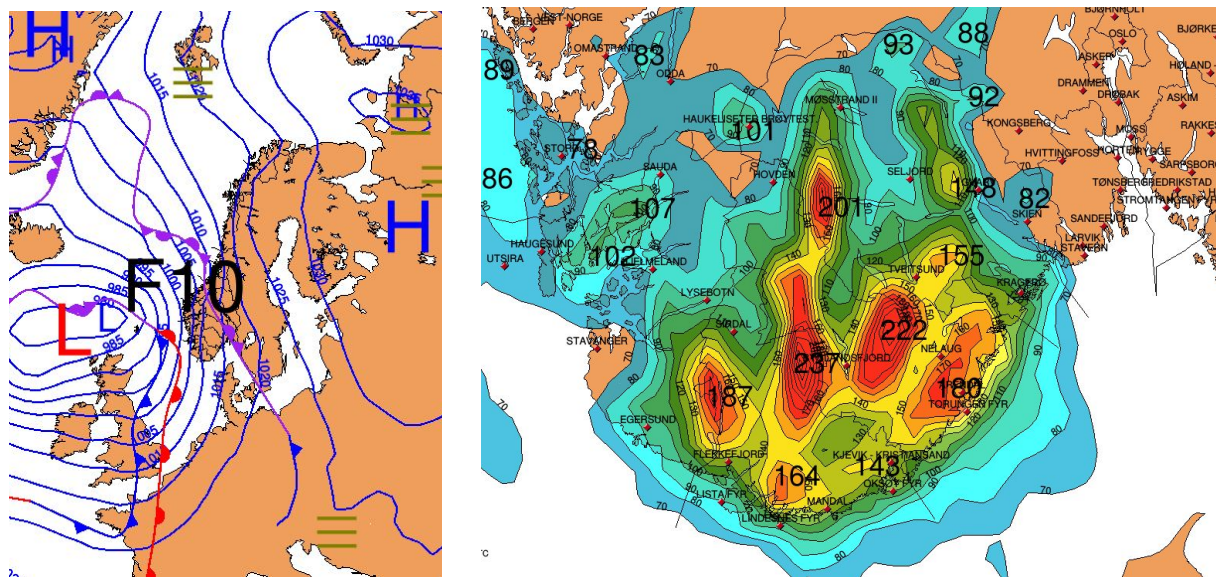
H
1030
1015
1020
H
H
1010
1005
F10
995
990
985
L
D
980
985
1025
1030
1015
1020
985
990

BERGEN
EST-NORGE
LOMASTRAND
83
ODDA
70
93
88
BJØRNHOLT
OSLO
ASKER
BJØRKE
89
MØSSTRAND II
DRAMMEN
DRØBAK
HØLAND
ASKIM
92
HAUKELISETER BRØYTEST
101
KONGSBERG
MOSS
RAKKES
STORD
78
HVITTINGFOSS
HORTEN
RYGGE
SARPSBORG
SAUDA
HOVDEN
SELJORD
TØNSBERG
FREDRIKSTAD
86
107
201
148
82
SKIEN
STRØMTANGEN FYR
SANDEFJORD
LARVIK
STAVERN
HAUGESUND
102
UTSIRA
NELMELAND
TVEITSUND
155
KRAGERØ
LYSEBOTN
SIRDAL
222
STAVANGER
237
NOSFJORD
NELAUG
180
TORUNGEN FYR
187
EGERSUND
FLEKKEFJORD
KJEVIK - KRISTIANSAND
164
143
LISTA FYR
MANDAL
OKSØY FYR
LINDESNES FYR
70
80
90
100
110
120
130
140
150